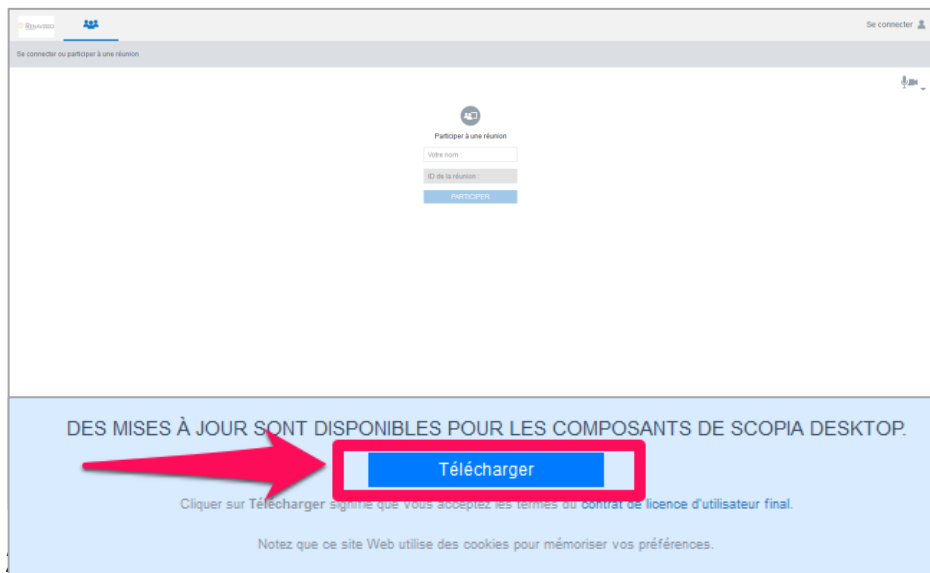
Se connecter

Se connecter ou participer à une réunion

Participer à une réunion

Votre nom :

ID de la réunion :

PARTICIPER

DES MISES À JOUR SONT DISPONIBLES POUR LES COMPOSANTS DE SCOPIA DESKTOP.

Télécharger

Cliquer sur Télécharger signifie que vous acceptez les termes du contrat de licence d'utilisateur final.

Notez que ce site Web utilise des cookies pour mémoriser vos préférences.